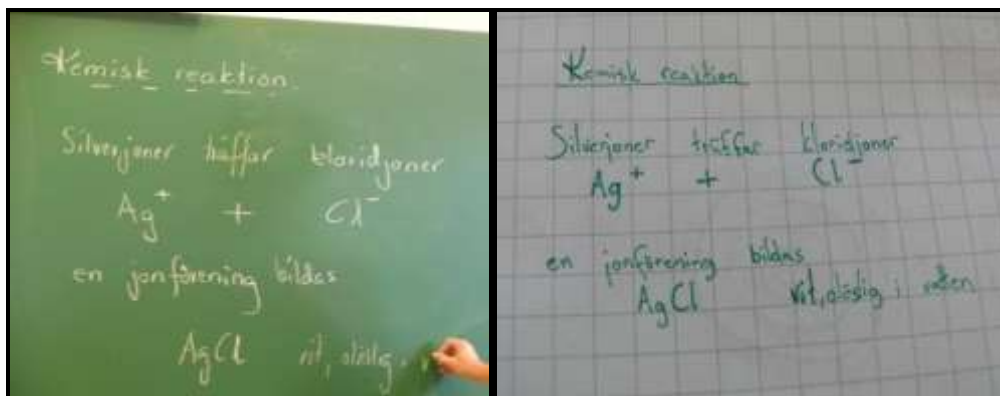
Kemisk reaktion

Silverjoner träffar kloridjoner
$Ag^+$ + $Cl^-$

en jonförening bildas

AgCl vit, olöslig i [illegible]

Kemisk reaktion

Silverjoner träffar kloridjoner
$Ag^+$ + $Cl^-$

en jonförening bildas
AgCl vit, olöslig i vatten